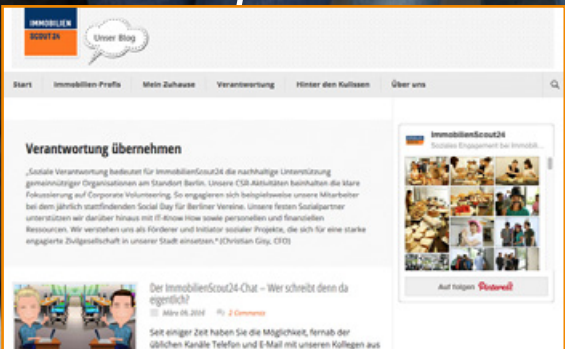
IMMOBILIEN SCOUT24

Unser Blog

Start Immobilien-Profis Mein Zuhause Verantwortung Hinter den Kulissen Über uns

Verantwortung übernehmen

„Soziale Verantwortung bedeutet für ImmobilienScout24 die nachhaltige Unterstützung gemeinnütziger Organisationen am Standort Berlin. Unsere CSR-Aktivitäten beinhalten die klare Fokussierung auf Corporate Volunteering. So engagieren sich beispielsweise unsere Mitarbeiter bei dem jährlich stattfindenden Social Day für Berliner Vereine. Unsere festen Sozialpartner unterstützen wir darüber hinaus mit IT-Know-How sowie personellen und finanziellen Ressourcen. Wir verstehen uns als Förderer und Initiator sozialer Projekte, die sich für eine starke engagierte Zivilgesellschaft in unserer Stadt einsetzen." (Christian Gisy, CFO)

Der ImmobilienScout24-Chat – Wer schreibt denn da eigentlich?

März 06, 2014 2 Comments

Seit einiger Zeit haben Sie die Möglichkeit, fernab der üblichen Kanäle Telefon und E-Mail mit unseren Kollegen aus

ImmobilienScout24
Soziales Engagement bei Immobili...

Auf folgen Pinterest